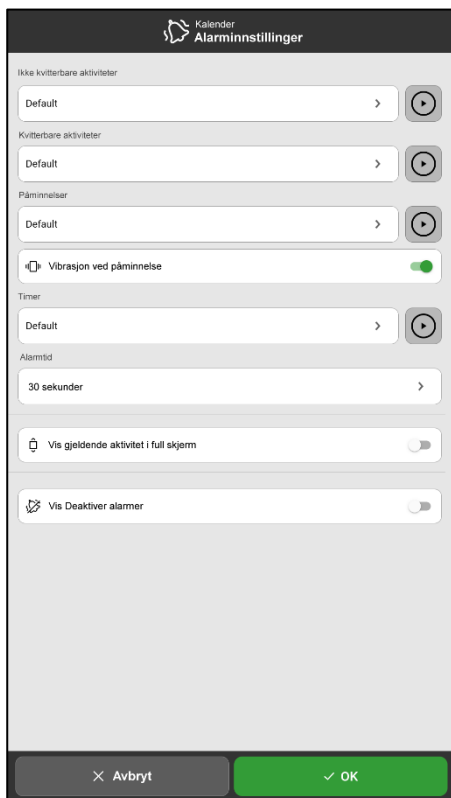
Kalender
Alarminnstillinger

Ikke kvitterbare aktiviteter

Default

Kvitterbare aktiviteter

Default

Påminnelser

Default

Vibrasjon ved påminnelse

Timer

Default

Alarmtid

30 sekunder

Vis gjeldende aktivitet i full skjerm

Vis Deaktiver alarmer

Avbryt

OK